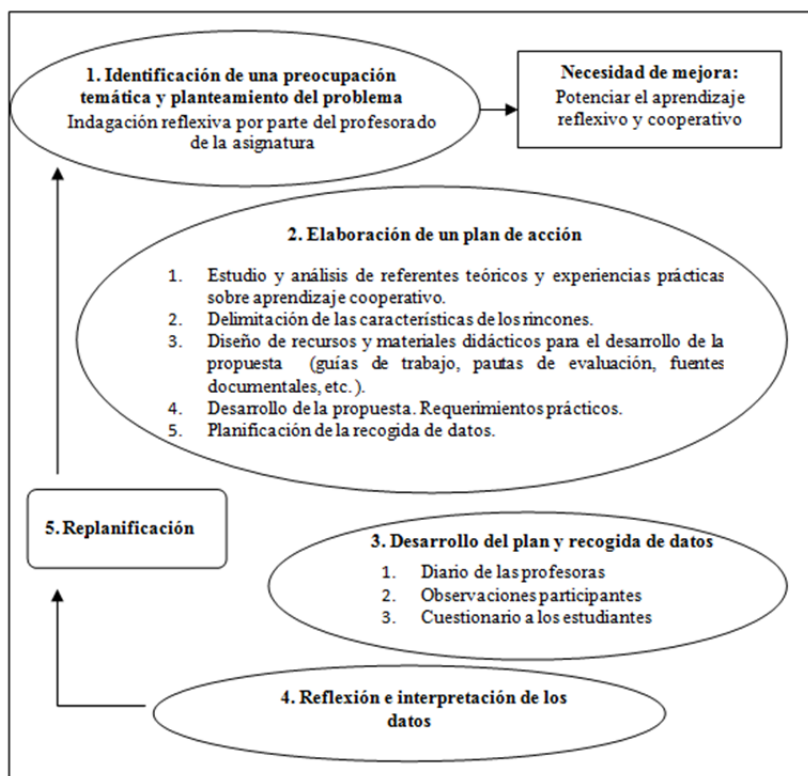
1. Identificación de una preocupación temática y planteamiento del problema
Indagación reflexiva por parte del profesorado de la asignatura

Necesidad de mejora:
Potenciar el aprendizaje reflexivo y cooperativo

2. Elaboración de un plan de acción

1. Estudio y análisis de referentes teóricos y experiencias prácticas sobre aprendizaje cooperativo.
2. Delimitación de las características de los rincones.
3. Diseño de recursos y materiales didácticos para el desarrollo de la propuesta (guías de trabajo, pautas de evaluación, fuentes documentales, etc.).
4. Desarrollo de la propuesta. Requerimientos prácticos.
5. Planificación de la recogida de datos.

5. Replanificación

3. Desarrollo del plan y recogida de datos
1. Diario de las profesoras
2. Observaciones participantes
3. Cuestionario a los estudiantes

4. Reflexión e interpretación de los datos